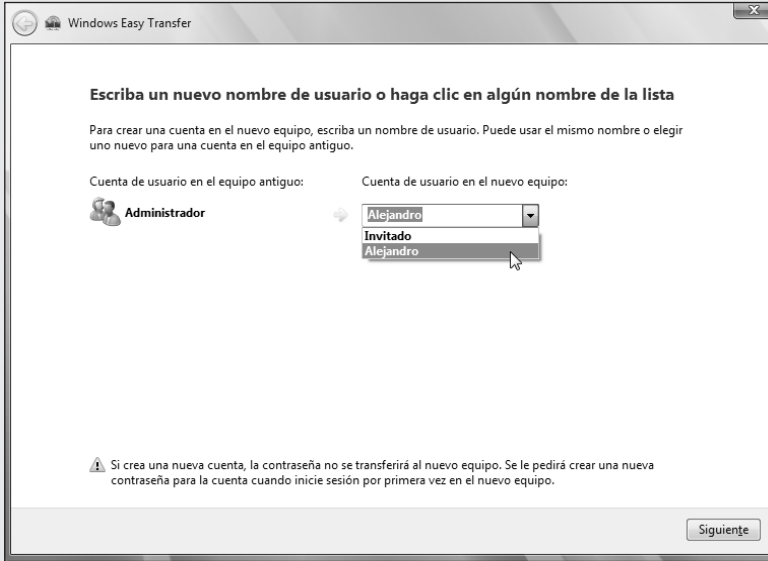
Windows Easy Transfer

Escriba un nuevo nombre de usuario o haga clic en algún nombre de la lista

Para crear una cuenta en el nuevo equipo, escriba un nombre de usuario. Puede usar el mismo nombre o elegir uno nuevo para una cuenta en el equipo antiguo.

Cuenta de usuario en el equipo antiguo:

Administrador

Cuenta de usuario en el nuevo equipo:

Alejandro

Invitado

Alejandro

Si crea una nueva cuenta, la contraseña no se transferirá al nuevo equipo. Se le pedirá crear una nueva contraseña para la cuenta cuando inicie sesión por primera vez en el nuevo equipo.

Siguiente